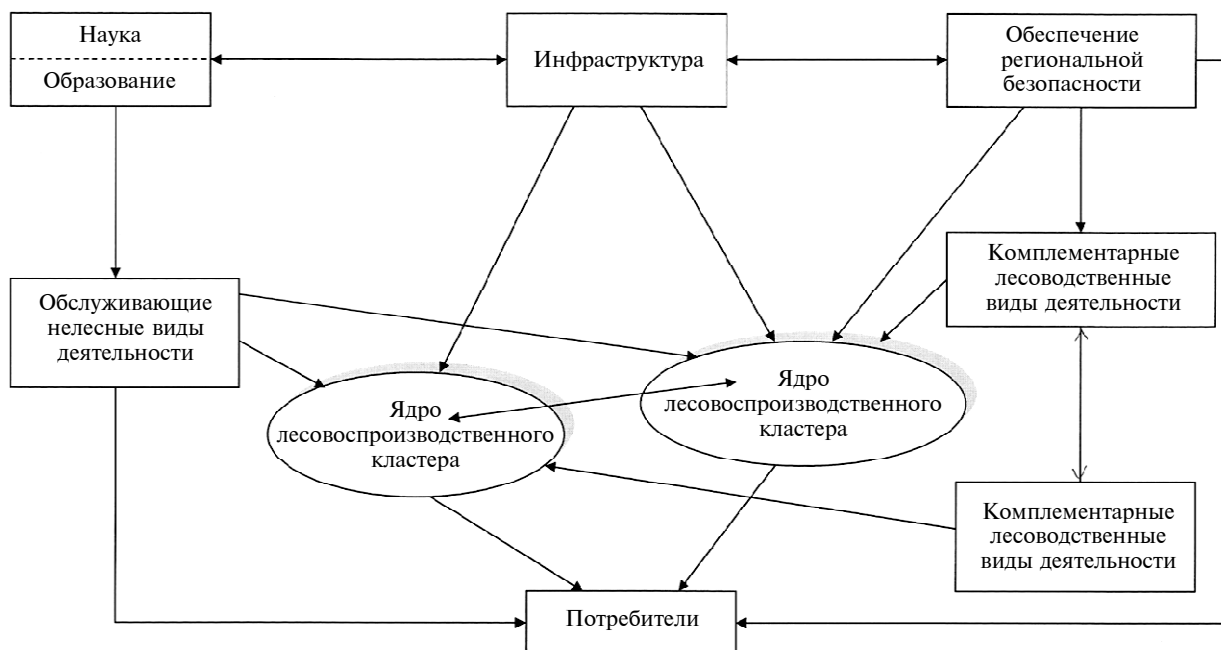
Наука

Образование

Инфраструктура

Обеспечение региональной безопасности

Обслуживающие нелесные виды деятельности

Комплементарные лесоводственные виды деятельности

Ядро лесовоспроизводственного кластера

Ядро лесовоспроизводственного кластера

Комплементарные лесоводственные виды деятельности

Потребители